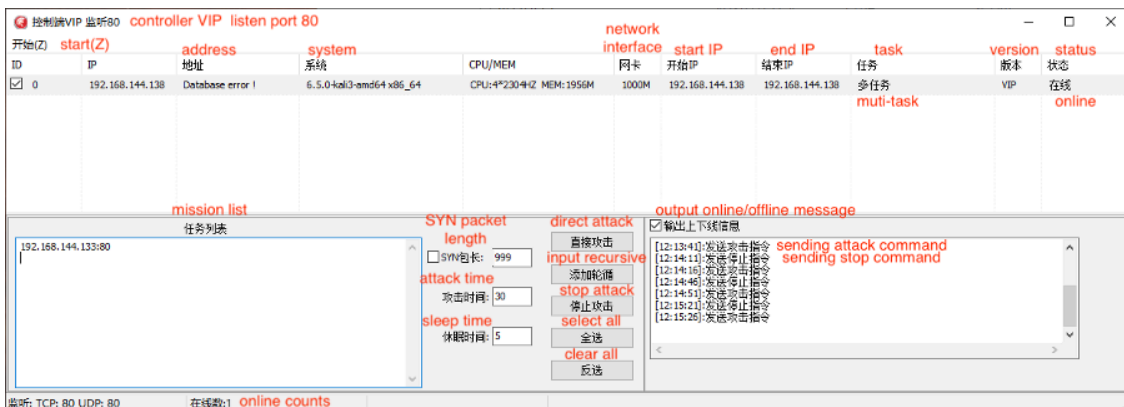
控制端VIP 监听80 controller VIP listen port 80

开始(Z) start(Z)

| ID | IP | 地址 address | 系统 system | CPU/MEM | 网卡 network interface | 开始IP start IP | 结束IP end IP | 任务 task | 版本 version | 状态 status |
|---|---|---|---|---|---|---|---|---|---|---|
| ☑ 0 | 192.168.144.138 | Database error ! | 6.5.0-kali3-amd64 x86_64 | CPU:4*2304HZ MEM:1956M | 1000M | 192.168.144.138 | 192.168.144.138 | 多任务 muti-task | VIP | 在线 online |

mission list
任务列表
192.168.144.133:80

SYN packet length
☐SYN包长: 999
attack time
攻击时间: 30
sleep time
休眠时间: 5

direct attack
直接攻击
input recursive
添加轮询
stop attack
停止攻击
select all
全选
clear all
反选

output online/offline message
☑输出上下线信息
[12:13:41]:发送攻击指令 sending attack command
[12:14:11]:发送停止指令 sending stop command
[12:14:16]:发送攻击指令
[12:14:46]:发送停止指令
[12:14:51]:发送攻击指令
[12:15:21]:发送停止指令
[12:15:26]:发送攻击指令

监听: TCP: 80 UDP: 80 在线数:1 online counts